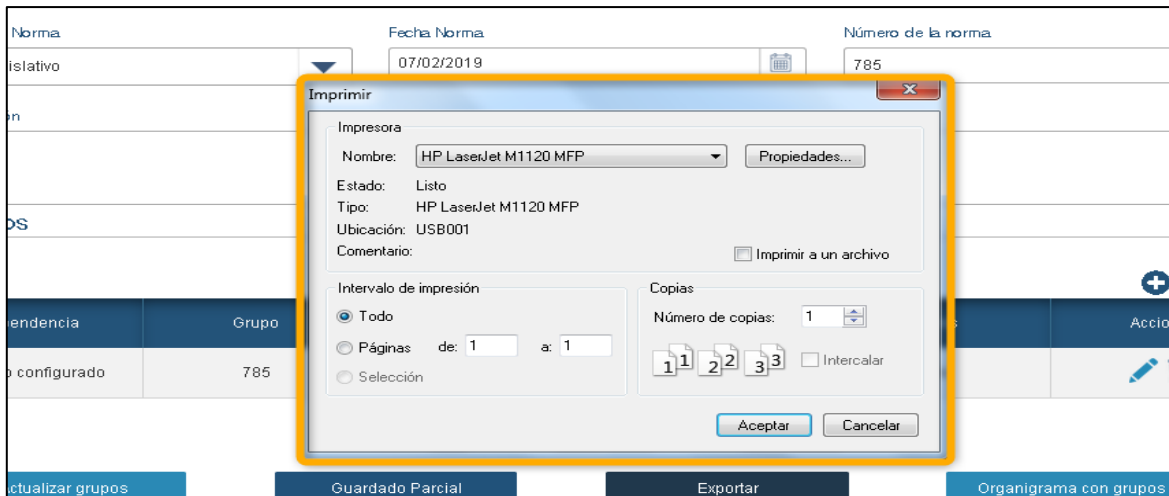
Norma
islativo
Fecha Norma
07/02/2019
Número de la norma
785
n
os

Imprimir
Impresora
Nombre: HP LaserJet M1120 MFP
Propiedades...
Estado: Listo
Tipo: HP LaserJet M1120 MFP
Ubicación: USB001
Comentario:
Imprimir a un archivo
Intervalo de impresión
Todo
Páginas de: 1 a: 1
Selección
Copias
Número de copias: 1
1 1 2 2 3 3
Intercalar
Aceptar
Cancelar

| pendencia | Grupo | | Accio |
|---|---|---|---|
| configurado | 785 | | |

ctualizar grupos
Guardado Parcial
Exportar
Organigrama con grupos